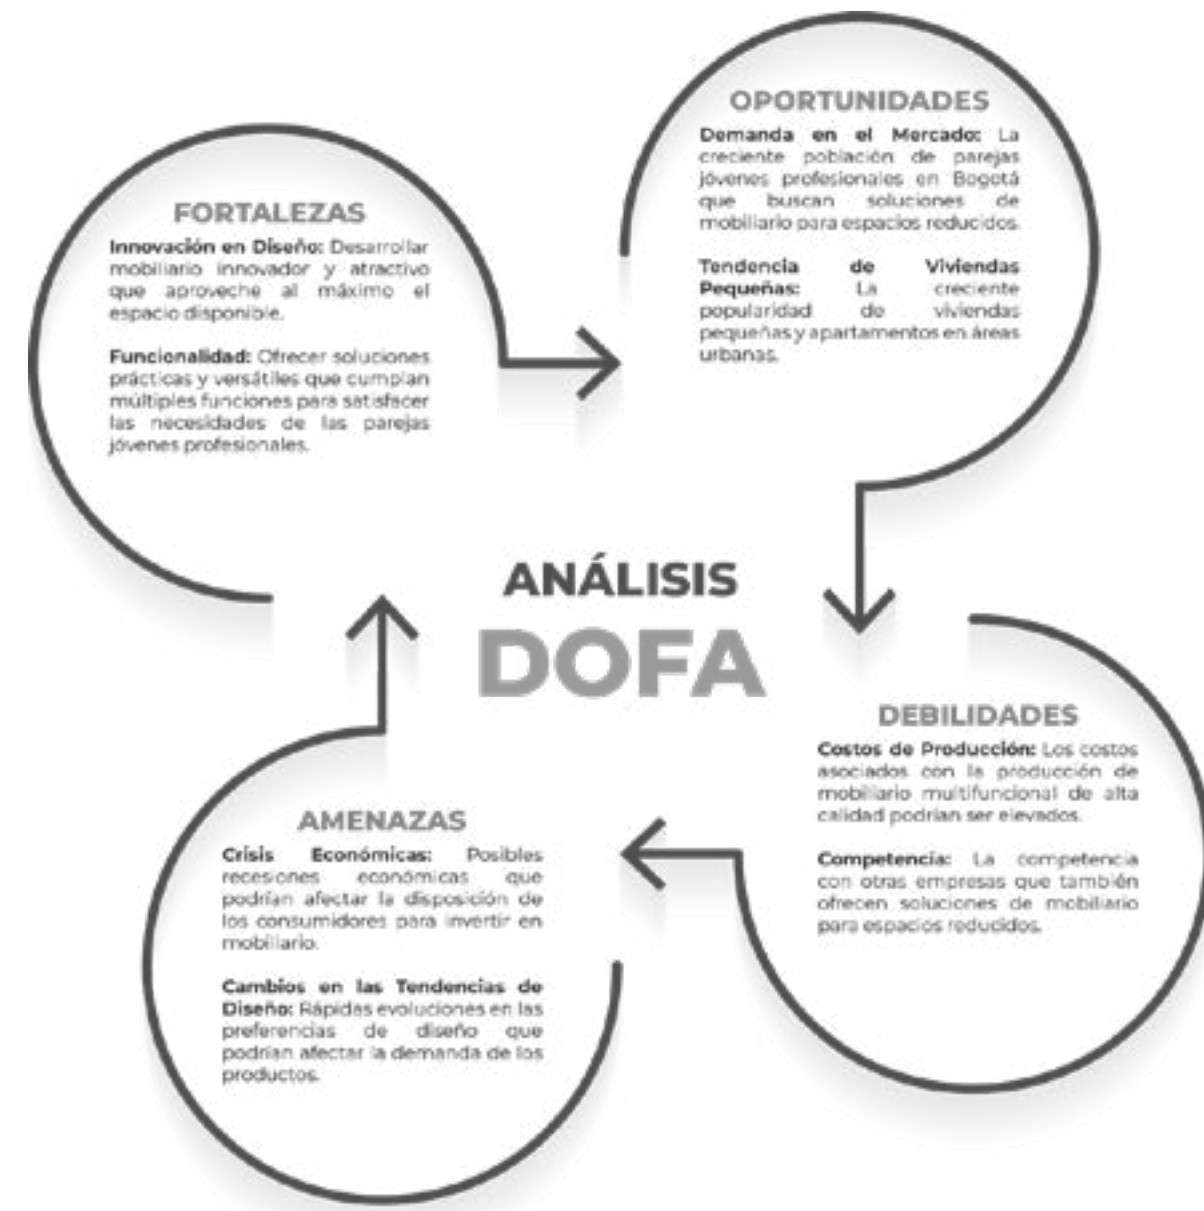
FORTALEZAS

Innovación en Diseño: Desarrollar mobiliario innovador y atractivo que aproveche al máximo el espacio disponible.

Funcionalidad: Ofrecer soluciones prácticas y versátiles que cumplan múltiples funciones para satisfacer las necesidades de las parejas jóvenes profesionales.

OPORTUNIDADES

Demanda en el Mercado: La creciente población de parejas jóvenes profesionales en Bogotá que buscan soluciones de mobiliario para espacios reducidos.

Tendencia de Viviendas Pequeñas: La creciente popularidad de viviendas pequeñas y apartamentos en áreas urbanas.

ANÁLISIS
DOFA

DEBILIDADES

Costos de Producción: Los costos asociados con la producción de mobiliario multifuncional de alta calidad podrían ser elevados.

Competencia: La competencia con otras empresas que también ofrecen soluciones de mobiliario para espacios reducidos.

AMENAZAS

Crisis Económicas: Posibles recesiones económicas que podrían afectar la disposición de los consumidores para invertir en mobiliario.

Cambios en las Tendencias de Diseño: Rápidas evoluciones en las preferencias de diseño que podrían afectar la demanda de los productos.